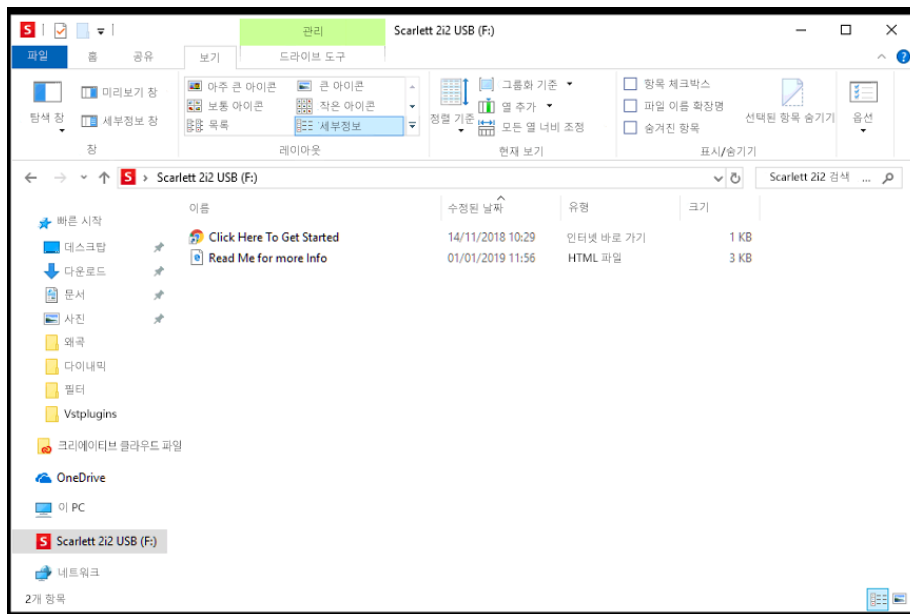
관리 Scarlett 2i2 USB (F:)

파일 홈 공유 보기 드라이브 도구

탐색 창 미리보기 창 세부정보 창
창

아주 큰 아이콘 큰 아이콘 보통 아이콘 작은 아이콘 목록 세부정보
레이아웃

정렬 기준 그룹화 기준 열 추가 모든 열 너비 조정
현재 보기

항목 확인란 파일 이름 확장명 숨겨진 항목 선택된 항목 숨기기
표시/숨기기

옵션

Scarlett 2i2 USB (F:)

Scarlett 2i2 검색

빠른 시작
데스크탑
다운로드
문서
사진
왜곡
다이내믹
필터
Vstplugins
크리에이티브 클라우드 파일
OneDrive
이 PC
Scarlett 2i2 USB (F:)
네트워크

| 이름 | 수정한 날짜 | 유형 | 크기 |
|---|---|---|---|
| Click Here To Get Started | 14/11/2018 10:29 | 인터넷 바로 가기 | 1 KB |
| Read Me for more Info | 01/01/2019 11:56 | HTML 파일 | 3 KB |

2개 항목